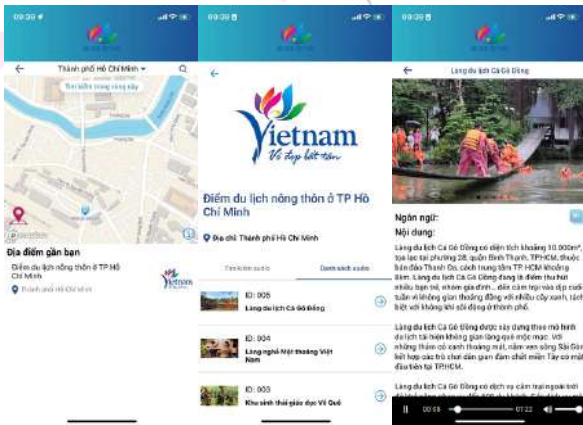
09:39

Thành phố Hồ Chí Minh

Tìm kiếm trong vùng này

Địa điểm gần bạn

Điểm du lịch nông thôn ở TP Hồ Chí Minh

Thành phố Hồ Chí Minh

Vietnam

09:39

Vietnam
Vẻ đẹp bất tận

Điểm du lịch nông thôn ở TP Hồ Chí Minh

Địa chỉ: Thành phố Hồ Chí Minh

Tìm kiếm audio

Danh sách audio

ID: 005
Làng du lịch Cá Gò Đồng

ID: 004
Làng nghề Một thoáng Việt Nam

ID: 003
Khu sinh thái giáo dục Vĩ Quê

09:39

Làng du lịch Cá Gò Đồng

Ngôn ngữ:

Nội dung:

Làng du lịch Cá Gò Đồng có diện tích khoảng 10.000m², tọa lạc tại phường 28, quận Bình Thạnh, TP.HCM, thuộc bán đảo Thanh Đa, cách trung tâm TP. HCM khoảng 8km. Làng du lịch Cá Gò Đồng đang là điểm thu hút nhiều bạn trẻ, nhóm gia đình... đến cắm trại vào dịp cuối tuần vì không gian thoáng đãng với nhiều cây xanh, tách biệt với không khí sôi động ở thành phố.

Làng du lịch Cá Gò Đồng được xây dựng theo mô hình du lịch tái hiện không gian làng quê mộc mạc. Với những thảm cỏ cạnh thoáng mát, nằm ven sông Sài Gòn kết hợp các trò chơi dân gian đậm chất miền Tây có mặt đầu tiên tại TP.HCM.

Làng du lịch Cá Gò Đồng có dịch vụ cắm trại ngoài trời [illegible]

00:09

07:22